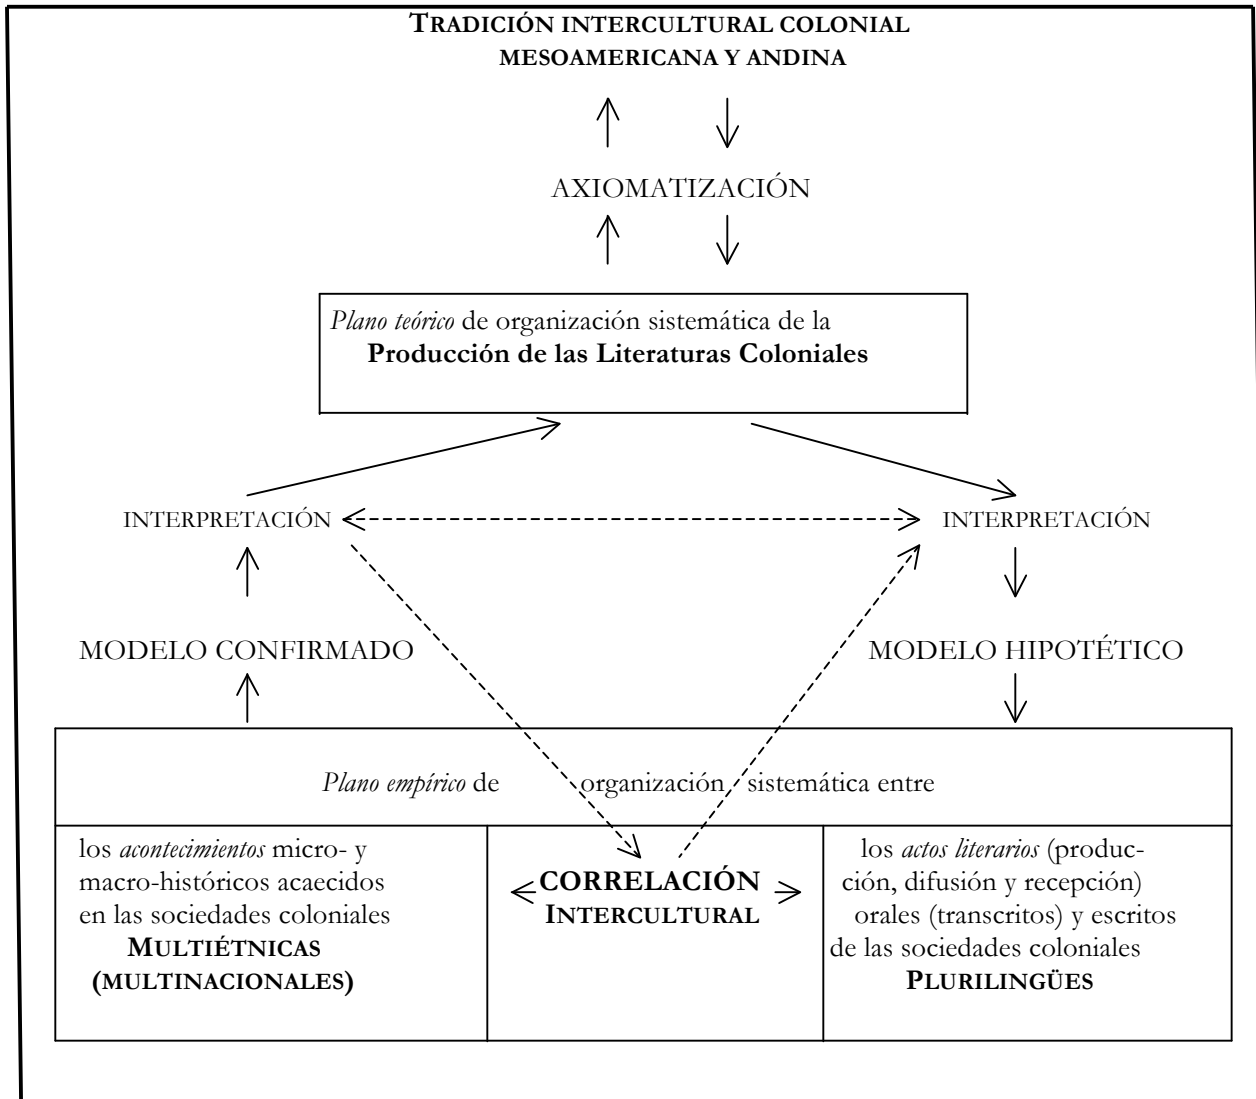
TRADICIÓN INTERCULTURAL COLONIAL MESOAMERICANA Y ANDINA

AXIOMATIZACIÓN

*Plano teórico* de organización sistemática de la **Producción de las Literaturas Coloniales**

INTERPRETACIÓN

INTERPRETACIÓN

MODELO CONFIRMADO

MODELO HIPOTÉTICO

*Plano empírico* de organización sistemática entre

los *acontecimientos* micro- y macro-históricos acaecidos en las sociedades coloniales **MULTIÉTNICAS (MULTINACIONALES)**

**CORRELACIÓN INTERCULTURAL**

los *actos literarios* (producción, difusión y recepción) orales (transcritos) y escritos de las sociedades coloniales **PLURILINGÜES**